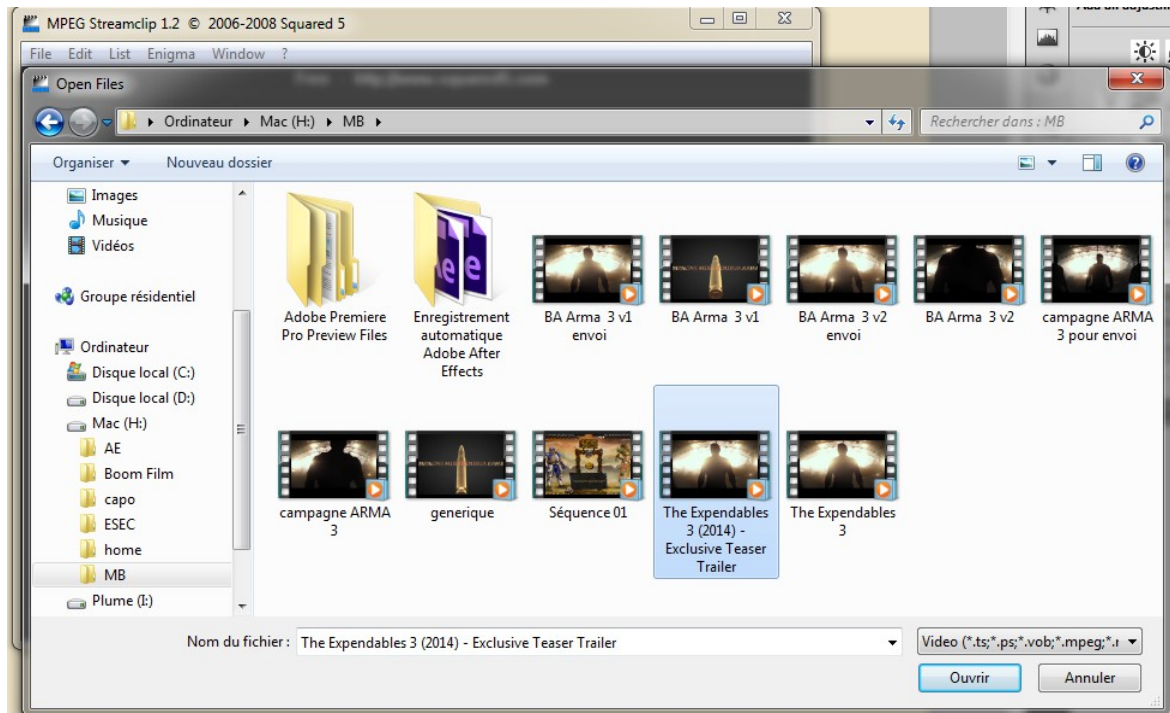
MPEG Streamclip 1.2 © 2006-2008 Squared 5

File Edit List Enigma Window ?

Open Files

Ordinateur ▸ Mac (H:) ▸ MB ▸

Rechercher dans : MB

Organiser ▾ Nouveau dossier

Images
Musique
Vidéos

Groupe résidentiel

Ordinateur
Disque local (C:)
Disque local (D:)
Mac (H:)
AE
Boom Film
capo
ESEC
home
MB
Plume (I:)

Adobe Premiere Pro Preview Files
Enregistrement automatique Adobe After Effects
BA Arma 3 v1 envoi
BA Arma 3 v1
BA Arma 3 v2 envoi
BA Arma 3 v2
campagne ARMA 3 pour envoi
campagne ARMA 3
generique
Séquence 01
The Expendables 3 (2014) - Exclusive Teaser Trailer
The Expendables 3

Nom du fichier : The Expendables 3 (2014) - Exclusive Teaser Trailer

Video (*.ts;*.ps;*.vob;*.mpeg;*.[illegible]

Ouvrir Annuler